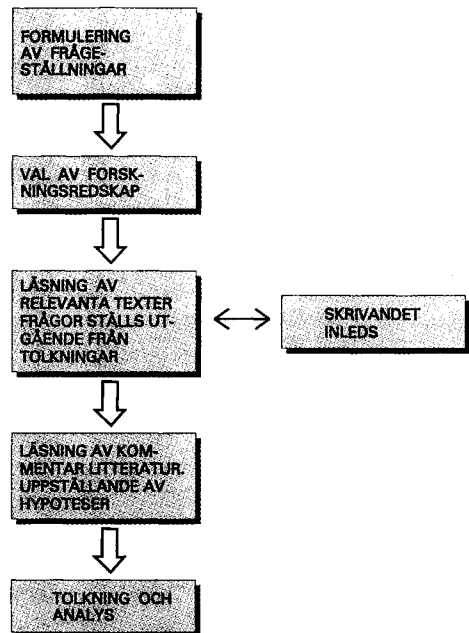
FORMULERING AV FRÅGESTÄLLNINGAR

VAL AV FORSKNINGSREDSKAP

LÄSNING AV RELEVANTA TEXTER FRÅGOR STÄLLS UTGÅENDE FRÅN TOLKNINGAR

SKRIVANDET INLEDS

LÄSNING AV KOMMENTAR LITTERATUR. UPPSTÄLLANDE AV HYPOTESER

TOLKNING OCH ANALYS